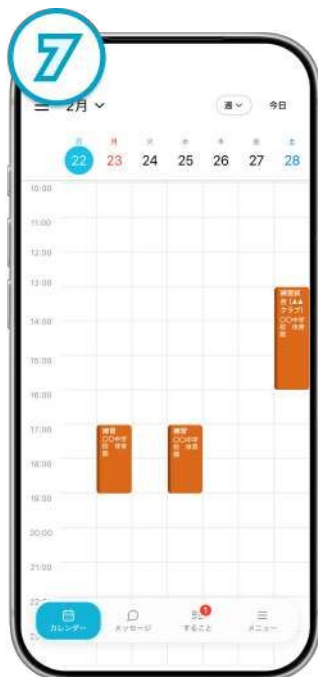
7

2月

週

今日

日 22
月 23
火 24
水 25
木 26
金 27
土 28

10:00
11:00
12:00
13:00
14:00
15:00
16:00
17:00
18:00
19:00
20:00
21:00
22

練習 ○○中学校 体育館

練習 ○○中学校 体育館

練習試合（▲▲クラブ） ○○中学校 体育館

カレンダー
メッセージ
すること
メニュー